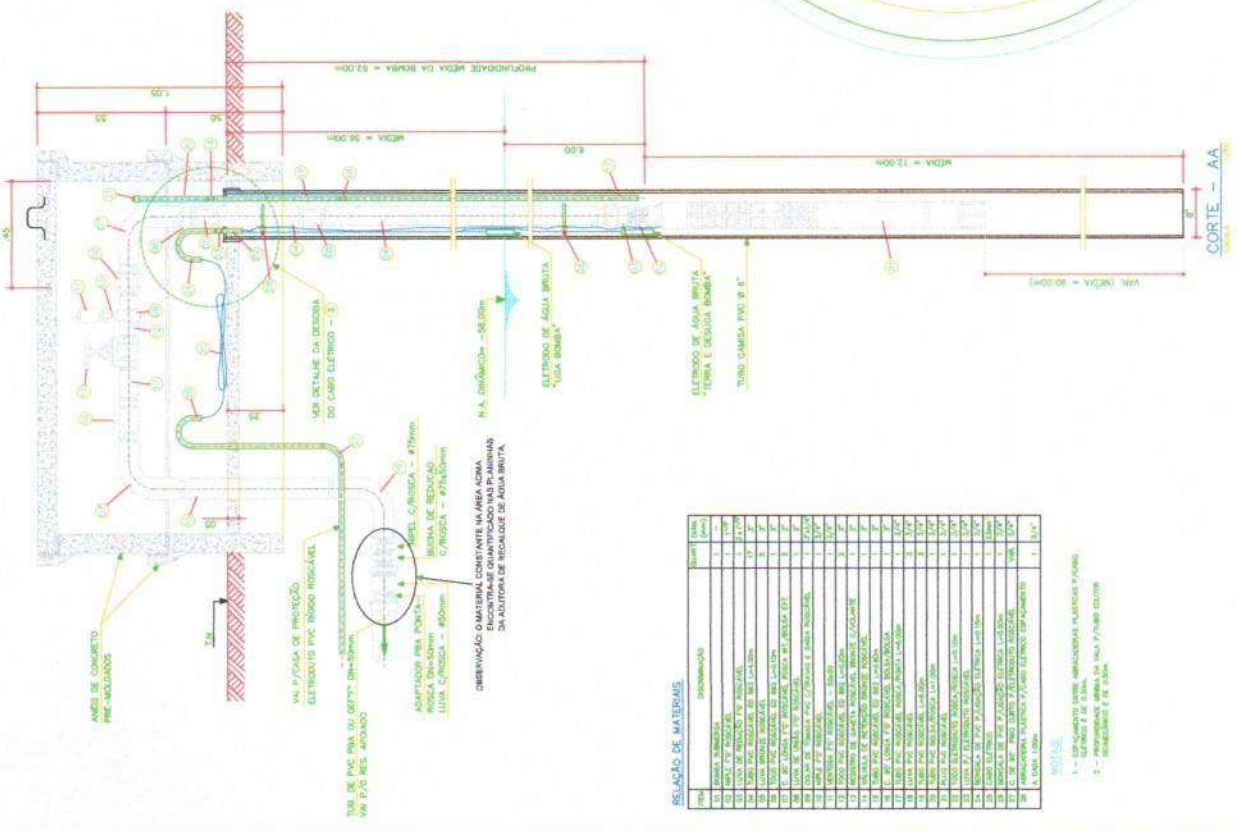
PROFUNDIDADE MÉDIA DA BOMBA = 52,00m

1.05

55

50

MÉDIA = 36,00m

6,00

MÉDIA = 12,00m

45

CORTE - AA

8"

VAR. (MÉDIA = 30,00m)

VER DETALHE DA DESCIDA DO CABO ELÉTRICO - 3

N.A. DINÂMICO= -58,00m

ELETRODO DE ÁGUA BRUTA "LIGA BOMBA"

ELETRODO DE ÁGUA BRUTA "TERRA E DESLIGA BOMBA"

TUBO CAMISA PVC Ø 6"

VAI P/CAIXA DE PROTEÇÃO

ELETRODUTO PVC RÍGIDO ROSCÁVEL

ANÉIS DE CONCRETO PRÉ-MOLDADOS

TUBO DE PVC PBA OU DEF°F° DN=50mm VAI P/ O RES. APOIADO

NIPEL C/ROSCA - Ø75mm

BUCHA DE REDUÇÃO C/ROSCA - Ø75x50mm

ADAPTADOR PBA PONTA-ROSCA DN=50mm

LUVA C/ROSCA - Ø50mm

OBSERVAÇÃO: O MATERIAL CONSTANTE NA ÁREA ACIMA ENCONTRA-SE QUANTIFICADO NAS PLANILHAS DA ADUTORA DE RECALQUE DE ÁGUA BRUTA.

RELAÇÃO DE MATERIAIS

NOTAS

1 - ESPAÇAMENTO ENTRE ABRAÇADEIRAS PLÁSTICAS P/CABO ELÉTRICO É DE 0,30m.

2 - PROFUNDIDADE MÍNIMA DA VALA P/TUBO EDUTOR RECALQUE É DE 0,30m.

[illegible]